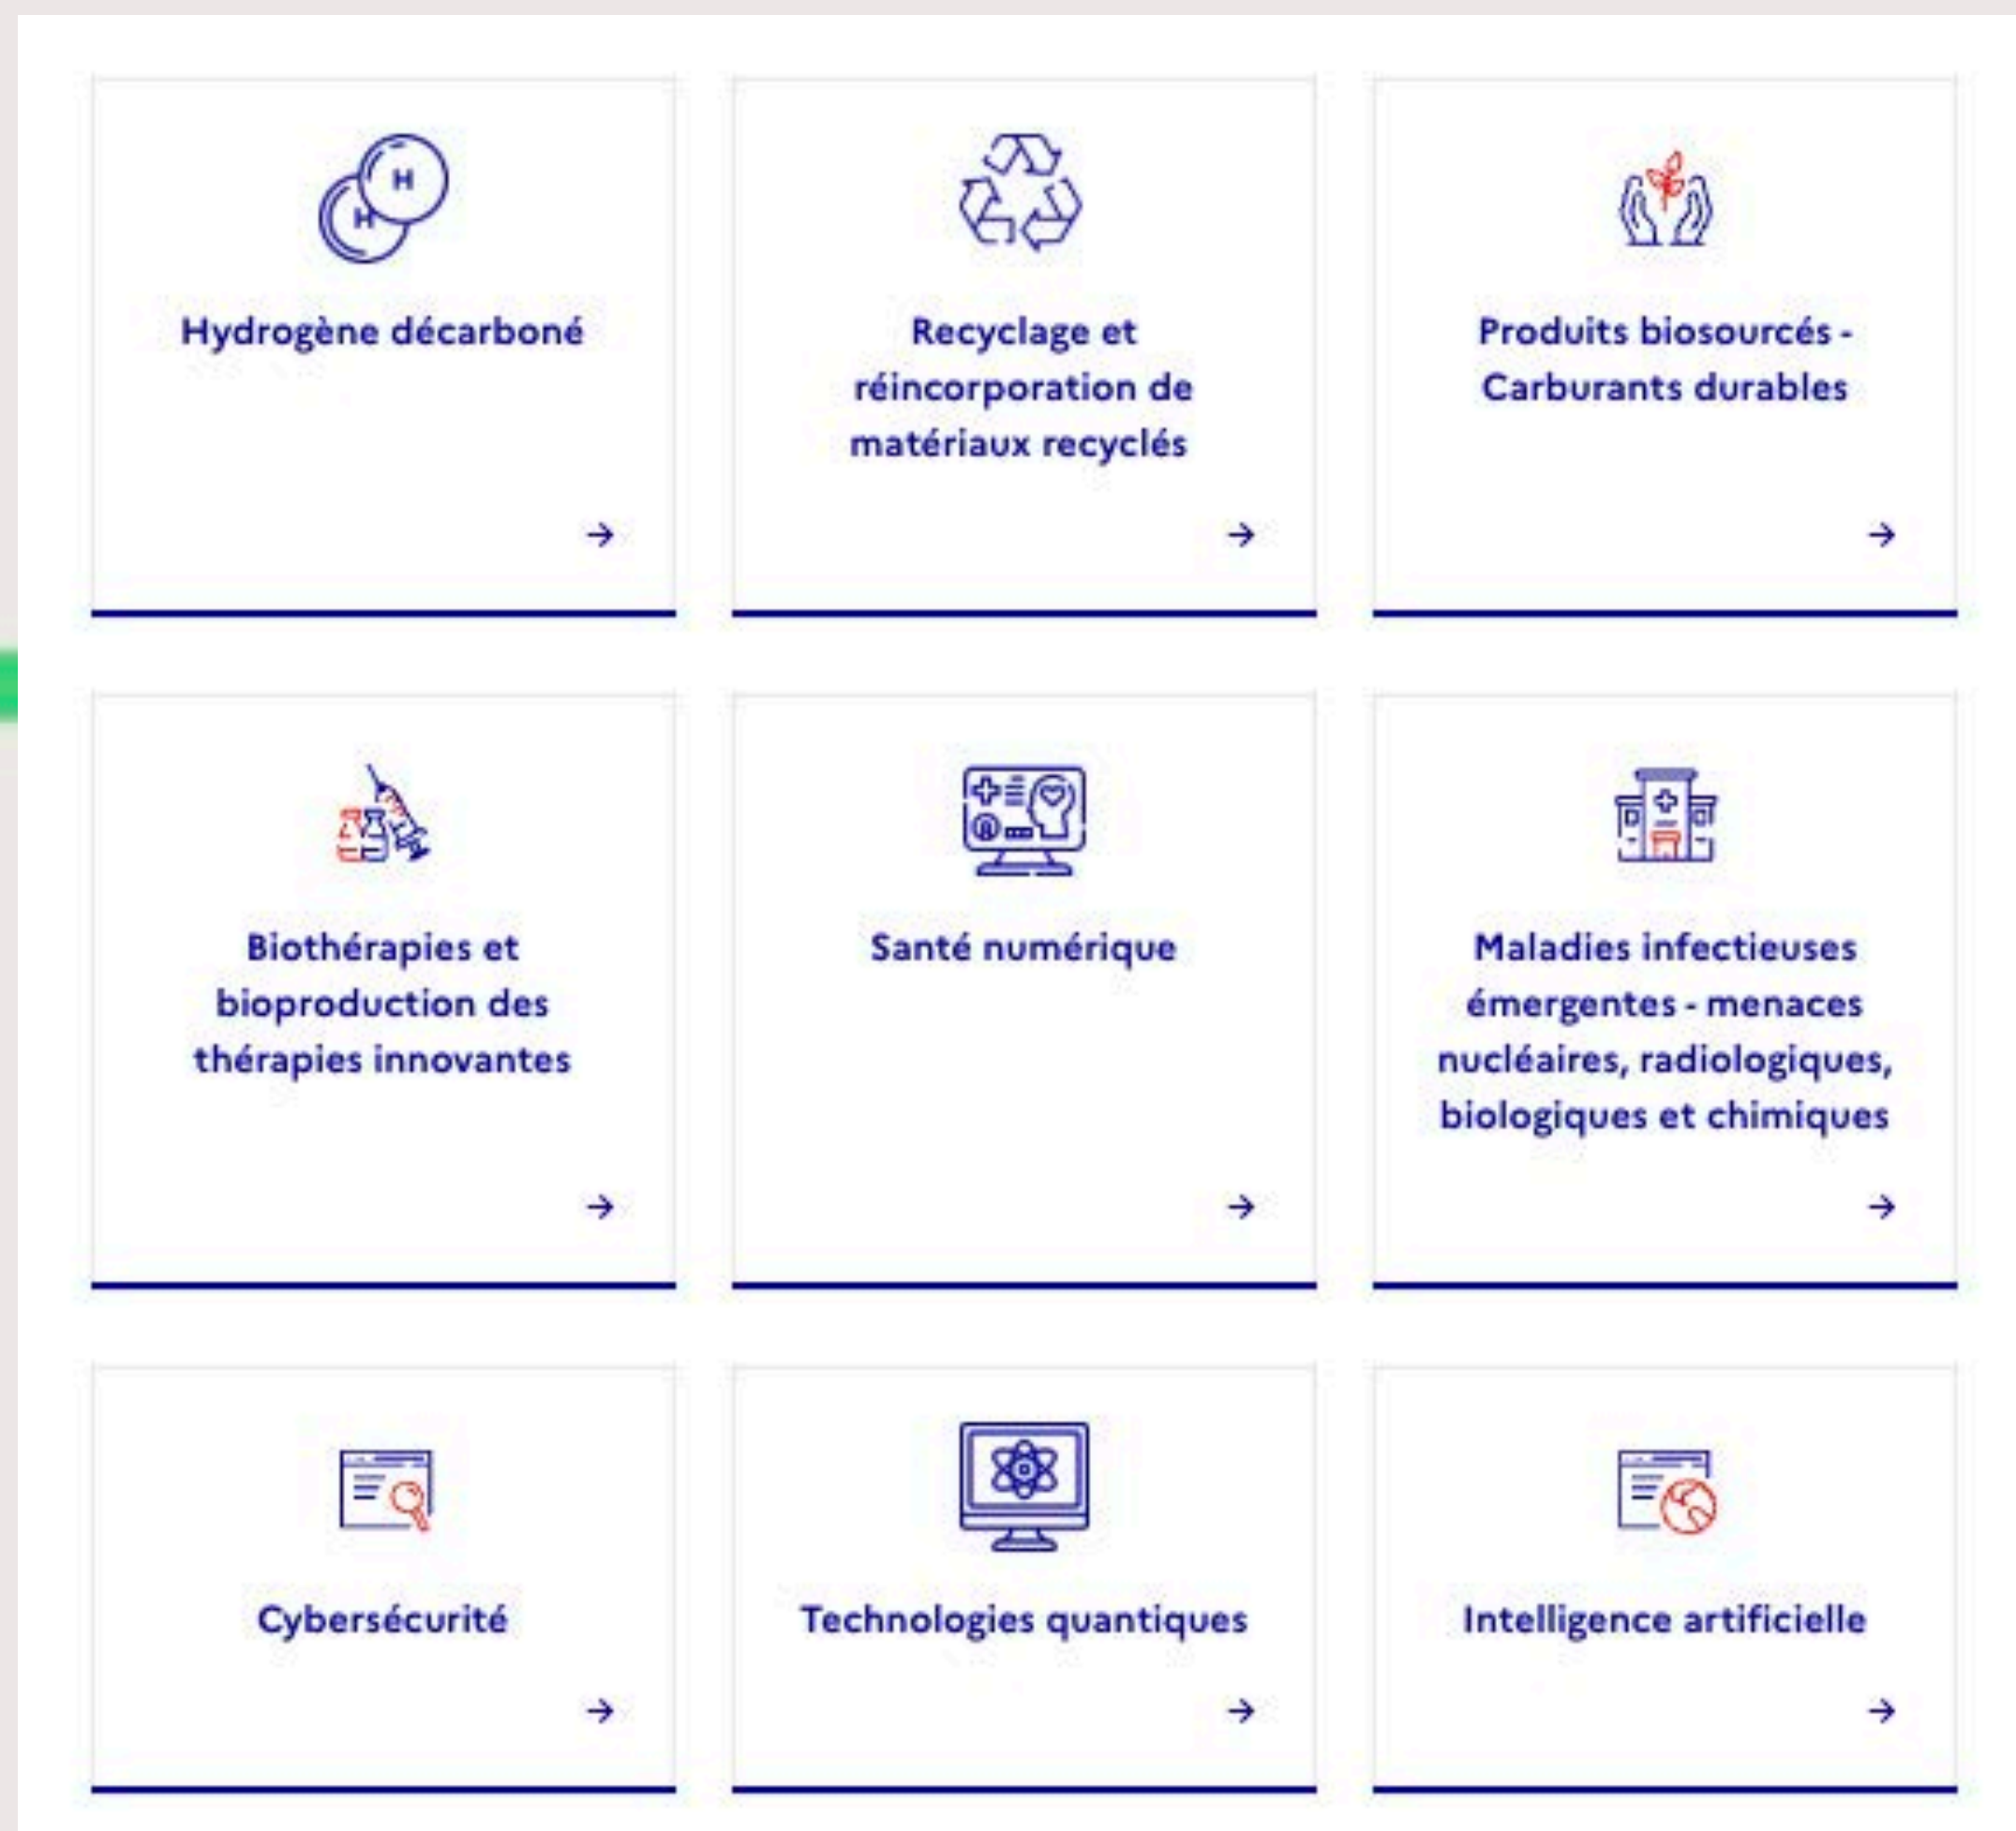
H H

Hydrogène décarboné

→

Recyclage et réincorporation de matériaux recyclés

→

Produits biosourcés - Carburants durables

→

Biothérapies et bioproduction des thérapies innovantes

→

Santé numérique

→

Maladies infectieuses émergentes - menaces nucléaires, radiologiques, biologiques et chimiques

→

Cybersécurité

→

Technologies quantiques

→

Intelligence artificielle

→